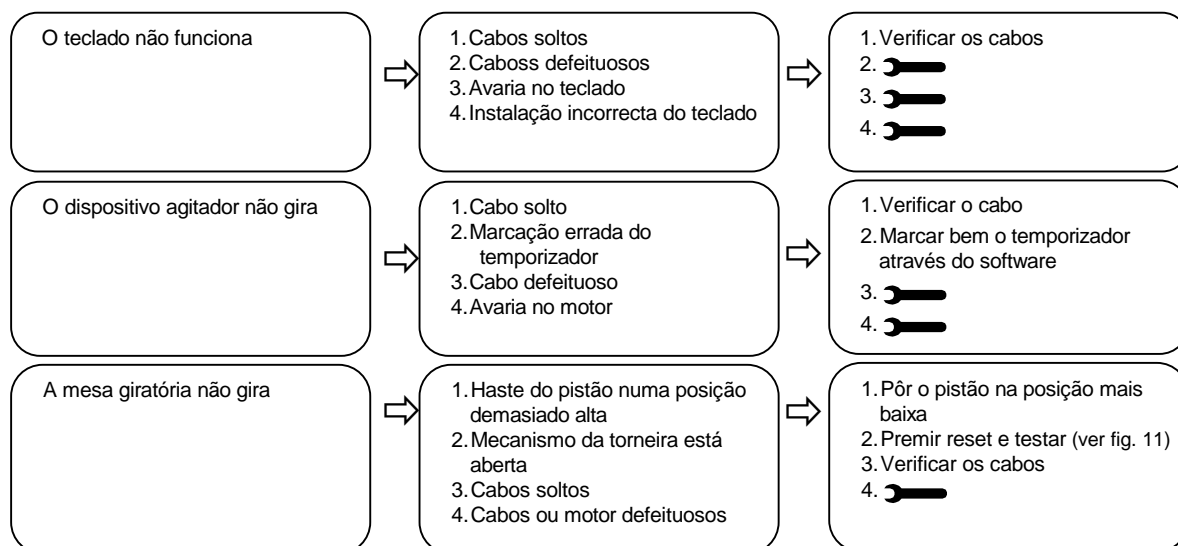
O teclado não funciona

1. Cabos soltos
2. Caboss defeituosos
3. Avaria no teclado
4. Instalação incorrecta do teclado

1. Verificar os cabos
2.
3.
4.

O dispositivo agitador não gira

1. Cabo solto
2. Marcação errada do temporizador
3. Cabo defeituoso
4. Avaria no motor

1. Verificar o cabo
2. Marcar bem o temporizador através do software
3.
4.

A mesa giratória não gira

1. Haste do pistão numa posição demasiado alta
2. Mecanismo da torneira está aberta
3. Cabos soltos
4. Cabos ou motor defeituosos

1. Pôr o pistão na posição mais baixa
2. Premir reset e testar (ver fig. 11)
3. Verificar os cabos
4.